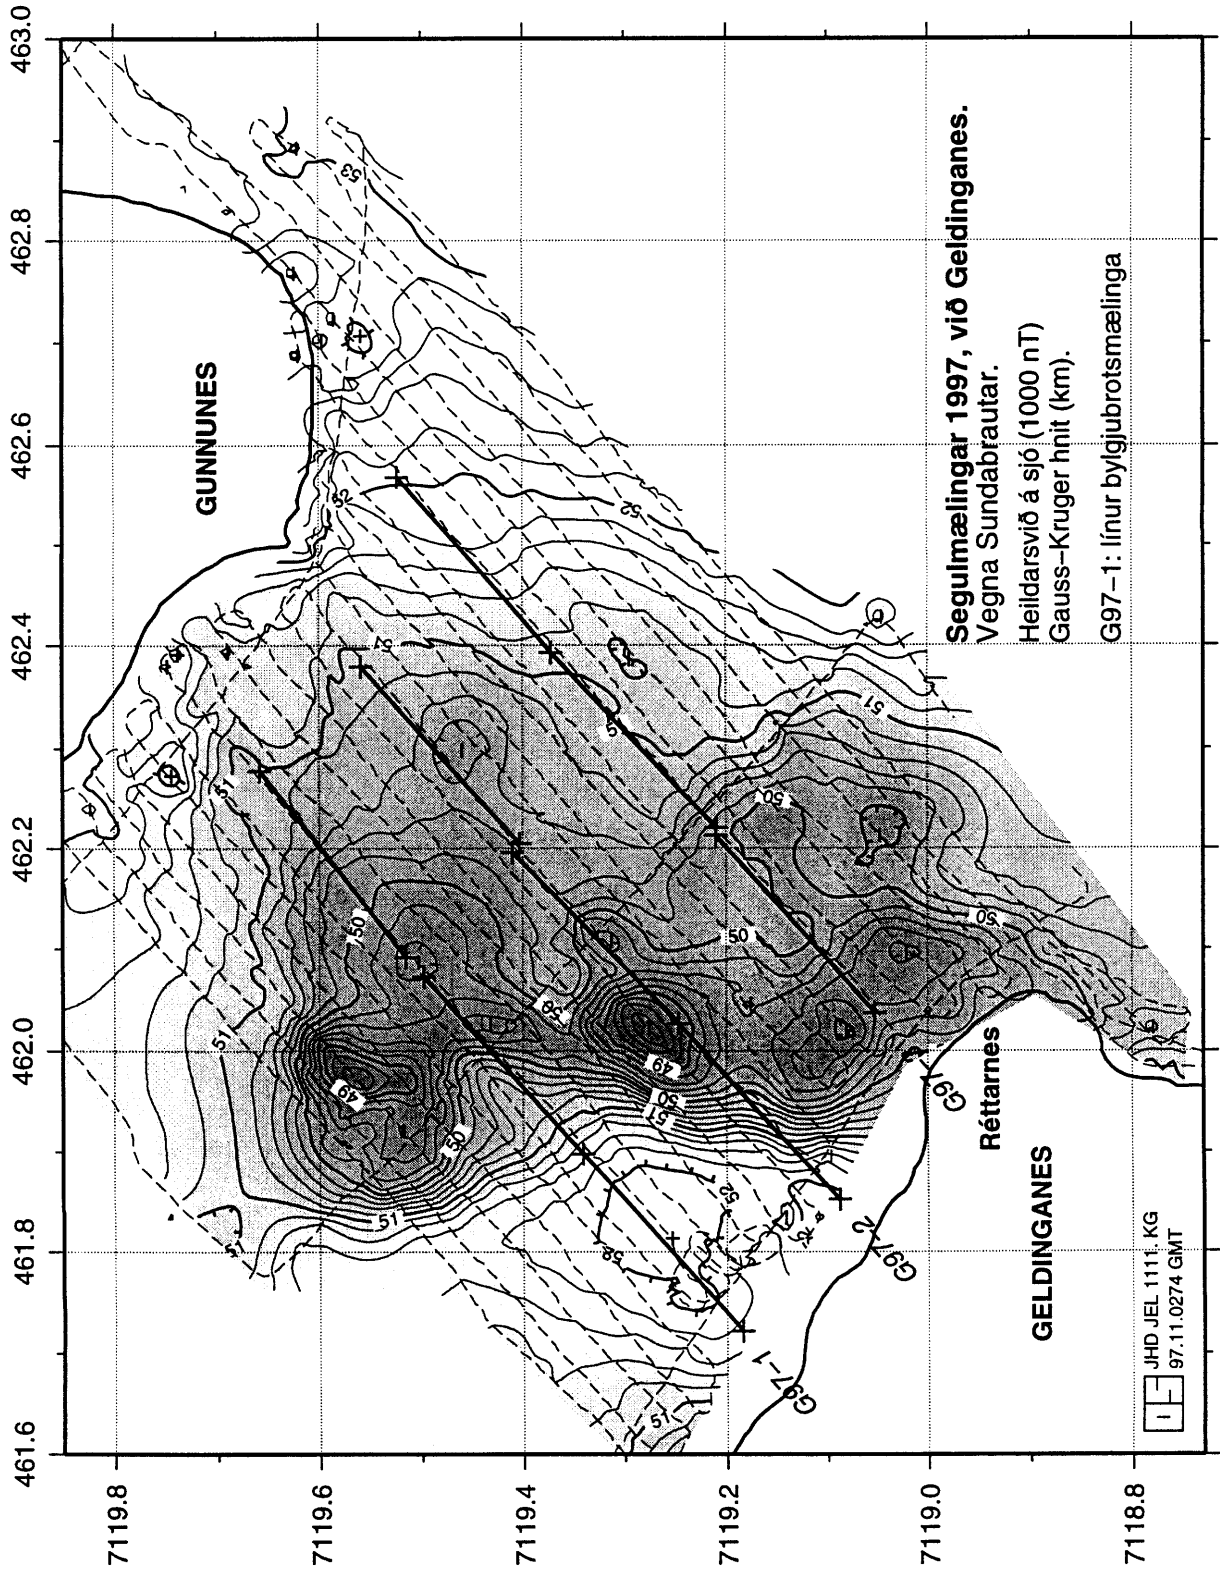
463.0
462.8
462.6
462.4
462.2
462.0
461.8
461.6

7119.8
7119.6
7119.4
7119.2
7119.0
7118.8

GUNNUNES

Segulmælingar 1997, við Geldinganes.
Vegna Sundabrautar.
Heildarsvið á sjó (1000 nT)
Gauss–Kruger hnit (km).
G97–1: línur bylgjubrotsmælinga

53
52
52
51
51
51
50
50
50
50
49
49
50
50
51
51
51
51
51
52
53
52

Réttarnes
GELDINGANES
G97–1
G97–2
G97–3

JHD JEL 1111. KG
97.11.0274 GMT